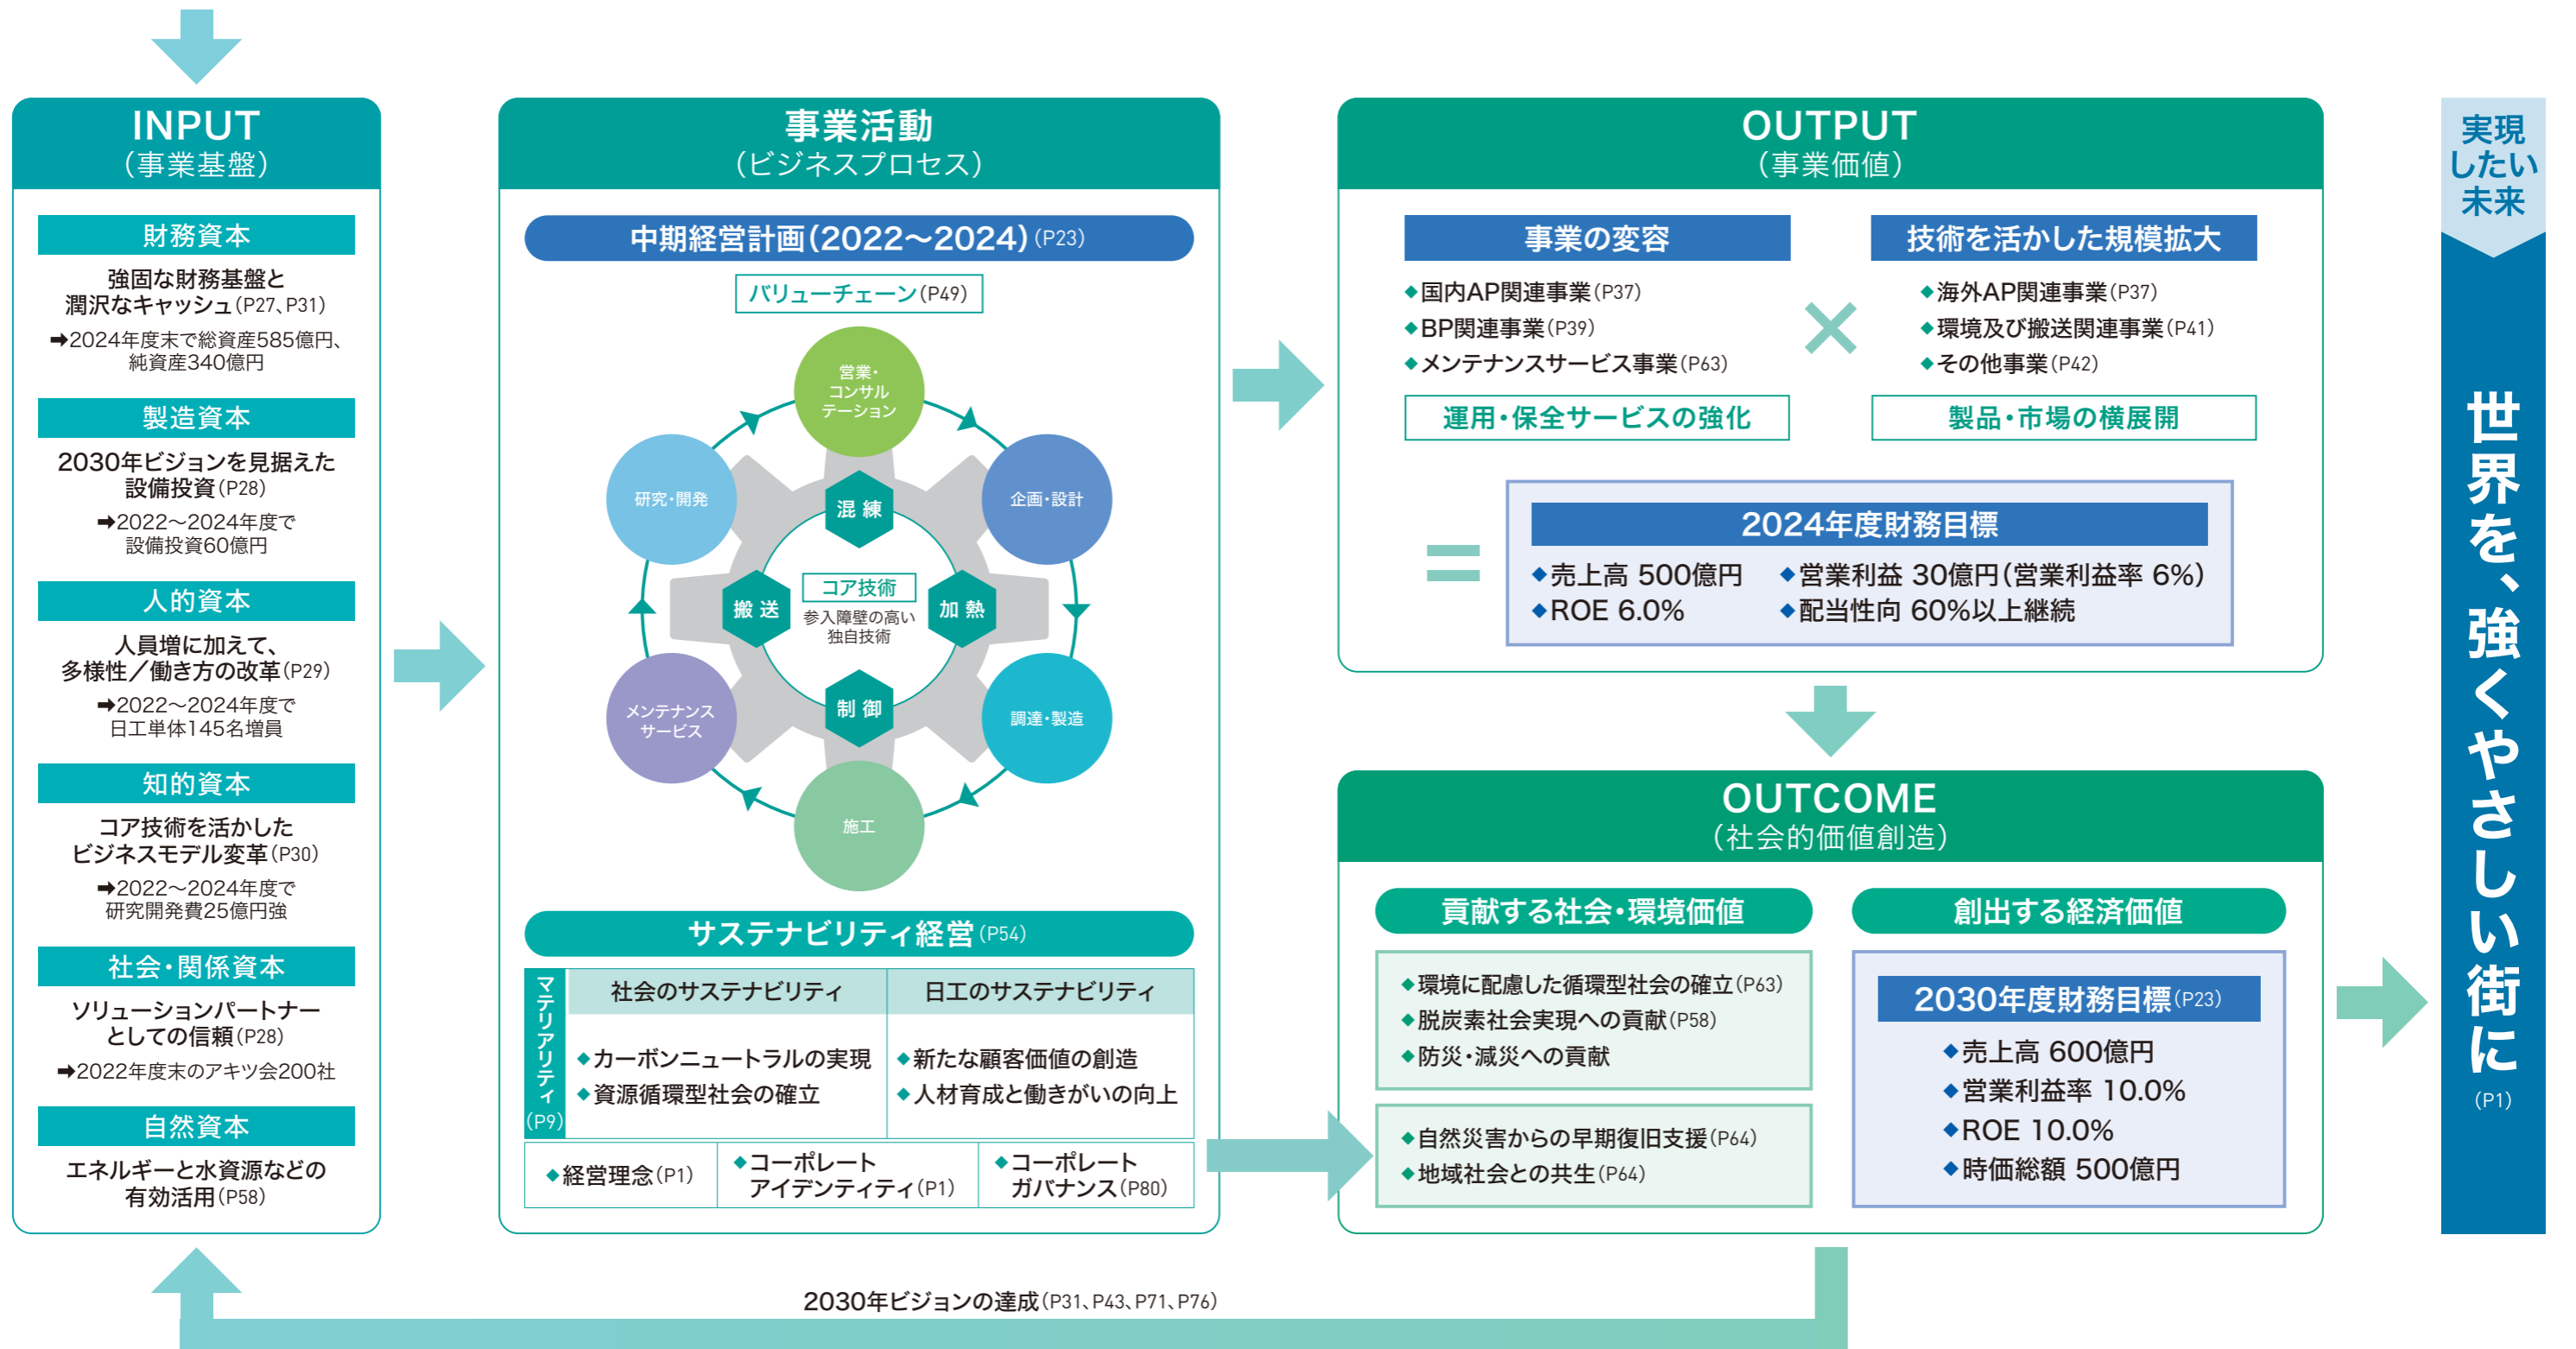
INPUT
（事業基盤）

財務資本
強固な財務基盤と潤沢なキャッシュ（P27、P31）
➡2024年度末で総資産585億円、純資産340億円

製造資本
2030年ビジョンを見据えた設備投資（P28）
➡2022～2024年度で設備投資60億円

人的資本
人員増に加えて、多様性／働き方の改革（P29）
➡2022～2024年度で日工単体145名増員

知的資本
コア技術を活かしたビジネスモデル変革（P30）
➡2022～2024年度で研究開発費25億円強

社会・関係資本
ソリューションパートナーとしての信頼（P28）
➡2022年度末のアキツ会200社

自然資本
エネルギーと水資源などの有効活用（P58）

事業活動
（ビジネスプロセス）

中期経営計画（2022～2024）（P23）
バリューチェーン（P49）

営業・コンサルテーション
企画・設計
調達・製造
施工
メンテナンスサービス
研究・開発
混 練
加 熱
制 御
搬 送
コア技術
参入障壁の高い独自技術

サステナビリティ経営（P54）

| マテリアリティ（P9） | 社会のサステナビリティ | 日工のサステナビリティ |
|---|---|---|
| | ◆カーボンニュートラルの実現 ◆資源循環型社会の確立 | ◆新たな顧客価値の創造 ◆人材育成と働きがいの向上 |

◆経営理念（P1） ◆コーポレートアイデンティティ（P1） ◆コーポレートガバナンス（P80）

OUTPUT
（事業価値）

事業の変容
◆国内AP関連事業（P37）
◆BP関連事業（P39）
◆メンテナンスサービス事業（P63）
運用・保全サービスの強化

×

技術を活かした規模拡大
◆海外AP関連事業（P37）
◆環境及び搬送関連事業（P41）
◆その他事業（P42）
製品・市場の横展開

＝

2024年度財務目標
◆売上高 500億円 ◆営業利益 30億円（営業利益率 6%）
◆ROE 6.0% ◆配当性向 60%以上継続

OUTCOME
（社会的価値創造）

貢献する社会・環境価値
◆環境に配慮した循環型社会の確立（P63）
◆脱炭素社会実現への貢献（P58）
◆防災・減災への貢献
◆自然災害からの早期復旧支援（P64）
◆地域社会との共生（P64）

創出する経済価値
2030年度財務目標（P23）
◆売上高 600億円
◆営業利益率 10.0%
◆ROE 10.0%
◆時価総額 500億円

実現したい未来
世界を、強くやさしい街に（P1）

2030年ビジョンの達成（P31、P43、P71、P76）